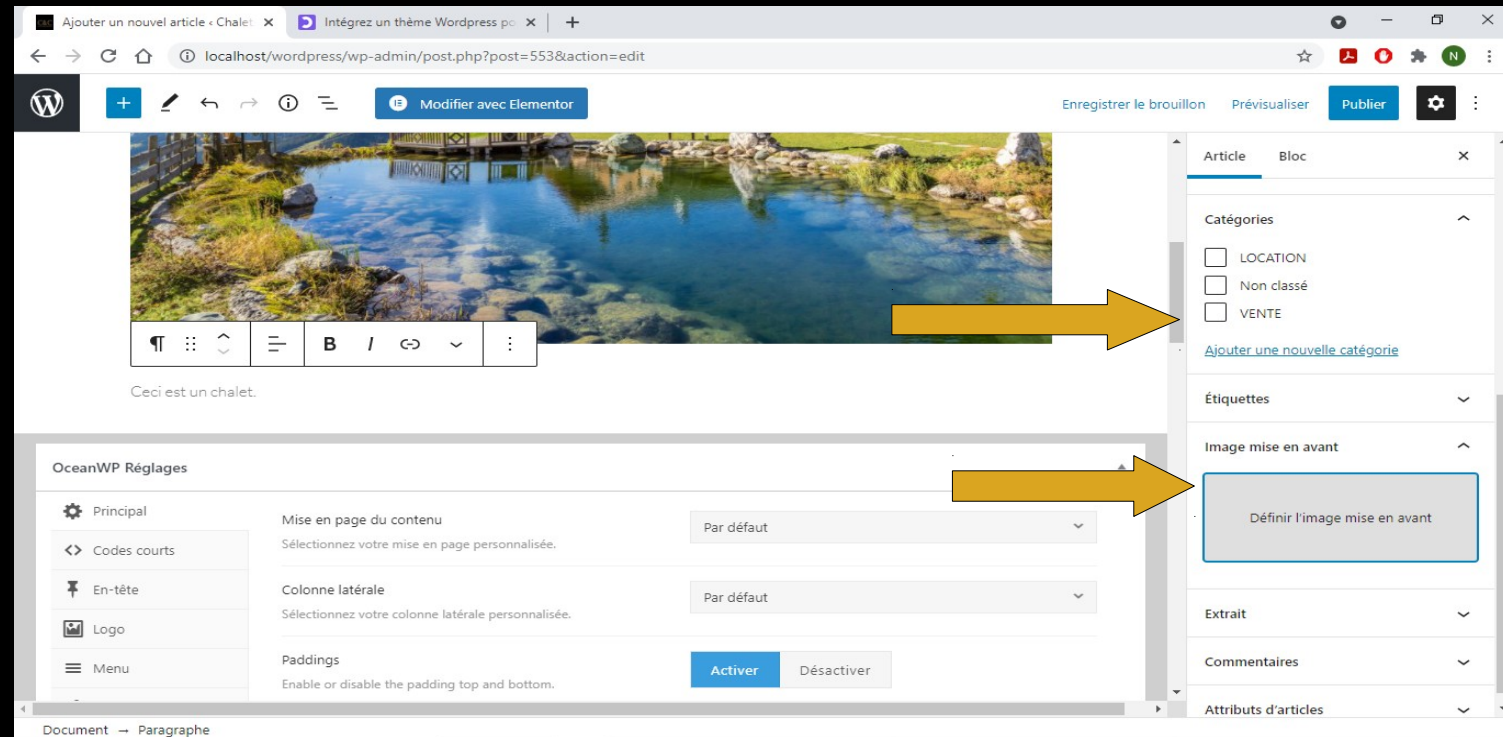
Ajouter un nouvel article ‹ Chalet ×
Intégrez un thème Wordpress po ×
+

localhost/wordpress/wp-admin/post.php?post=553&action=edit

Modifier avec Elementor
Enregistrer le brouillon
Prévisualiser
Publier

Article
Bloc
×

Catégories
LOCATION
Non classé
VENTE
Ajouter une nouvelle catégorie

Étiquettes

Image mise en avant
Définir l'image mise en avant

Extrait

Commentaires

Attributs d'articles

Ceci est un chalet.

OceanWP Réglages

Principal
Codes courts
En-tête
Logo
Menu

Mise en page du contenu
Sélectionnez votre mise en page personnalisée.
Par défaut

Colonne latérale
Sélectionnez votre colonne latérale personnalisée.
Par défaut

Paddings
Enable or disable the padding top and bottom.
Activer
Désactiver

Document → Paragraphe